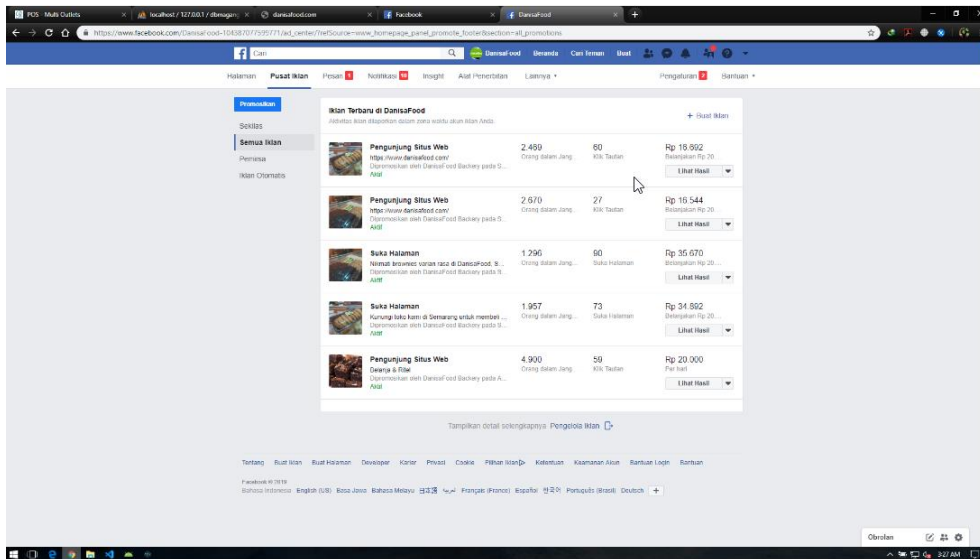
POS - Multi Outlets | localhost / 127.0.0.1 / dbmagang | danisafood.com | Facebook | DanisaFood

https://www.facebook.com/DanisaFood-104387077595771/ad_center/?refSource=www_homepage_panel_promote_footer&section=all_promotions

Cari

DanisaFood Beranda Cari Teman Buat

Halaman Pusat Iklan Pesan Notifikasi Insight Alat Penerbitan Lainnya ▾ Pengaturan Bantuan ▾

Promosikan

Sekilas

Semua Iklan

Pemirsa

Iklan Otomatis

Iklan Terbaru di DanisaFood

Aktivitas iklan dilaporkan dalam zona waktu akun iklan Anda.

+ Buat Iklan

| | | | |
|---|---|---|---|
| Pengunjung Situs Web<br>https://www.danisafood.com/<br>Dipromosikan oleh DanisaFood Backery pada S...<br>Aktif | 2.469<br>Orang dalam Jang... | 60<br>Klik Tautan | Rp 16.892<br>Belanjakan Rp 20...<br>Lihat Hasil |
| Pengunjung Situs Web<br>https://www.danisafood.com/<br>Dipromosikan oleh DanisaFood Backery pada S...<br>Aktif | 2.670<br>Orang dalam Jang... | 27<br>Klik Tautan | Rp 16.544<br>Belanjakan Rp 20...<br>Lihat Hasil |
| Suka Halaman<br>Nikmati brownies varian rasa di DanisaFood, S...<br>Dipromosikan oleh DanisaFood Backery pada S...<br>Aktif | 1.296<br>Orang dalam Jang... | 90<br>Suka Halaman | Rp 35.670<br>Belanjakan Rp 20...<br>Lihat Hasil |
| Suka Halaman<br>Kunjungi toko kami di Semarang untuk membeli ...<br>Dipromosikan oleh DanisaFood Backery pada S...<br>Aktif | 1.957<br>Orang dalam Jang... | 73<br>Suka Halaman | Rp 34.892<br>Belanjakan Rp 20...<br>Lihat Hasil |
| Pengunjung Situs Web<br>Delanja & Ride<br>Dipromosikan oleh DanisaFood Backery pada A...<br>Aktif | 4.900<br>Orang dalam Jang... | 59<br>Klik Tautan | Rp 20.000<br>Per hari<br>Lihat Hasil |

Tampilkan detail selengkapnya Pengelola Iklan

Tentang Buat Iklan Buat Halaman Developer Karier Privasi Cookie Pilihan Iklan Ketentuan Keamanan Akun Bantuan Login Bantuan

Facebook © 2019

Bahasa Indonesia English (US) Basa Jawa Bahasa Melayu 日本語 العربية Français (France) Español 한국어 Português (Brasil) Deutsch +

Obrolan

3:27 AM